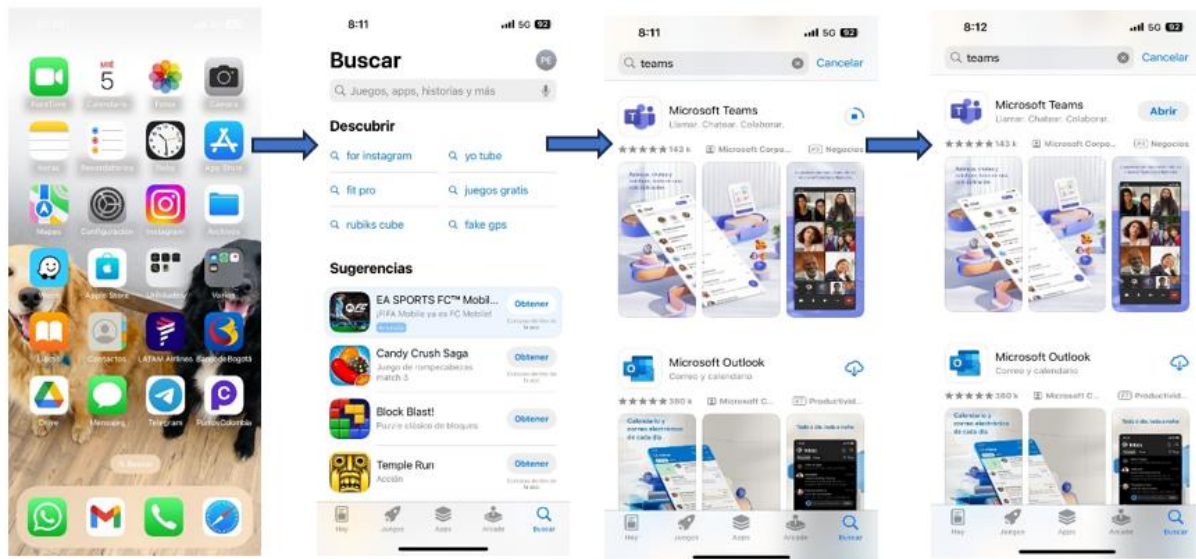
MIÉ
5

FaceTime Calendario Fotos Cámara
Notas Recordatorios Reloj App Store
Mapas Configuración Instagram Archivos
Apple Store Utilidades Varios
Libros Contactos LATAM Airlines Banco de Bogotá
Drive Mensajes Telegram PuntosColombia
Buscar

8:11 5G 92
Buscar
PE
Juegos, apps, historias y más
Descubrir
for instagram
yo tube
fit pro
juegos gratis
rubiks cube
fake gps
Sugerencias
EA SPORTS FC™ Mobil...
¡FIFA Mobile ya es FC Mobile!
Obtener
Candy Crush Saga
Juego de rompecabezas match 3
Obtener
Block Blast!
Puzzle clásico de bloques
Obtener
Temple Run
Acción
Obtener
Hoy Juegos Apps Arcade Buscar

8:11 5G 92
teams
Cancelar
Microsoft Teams
Llamar. Chatear. Colaborar.
143 k
Microsoft Corpo...
Negocios
Microsoft Outlook
Correo y calendario
380 k
Microsoft C...
Productivid...
Hoy Juegos Apps Arcade Buscar

8:12 5G 92
teams
Cancelar
Microsoft Teams
Llamar. Chatear. Colaborar.
Abrir
143 k
Microsoft Corpo...
Negocios
Microsoft Outlook
Correo y calendario
380 k
Microsoft C...
Productivid...
Hoy Juegos Apps Arcade Buscar